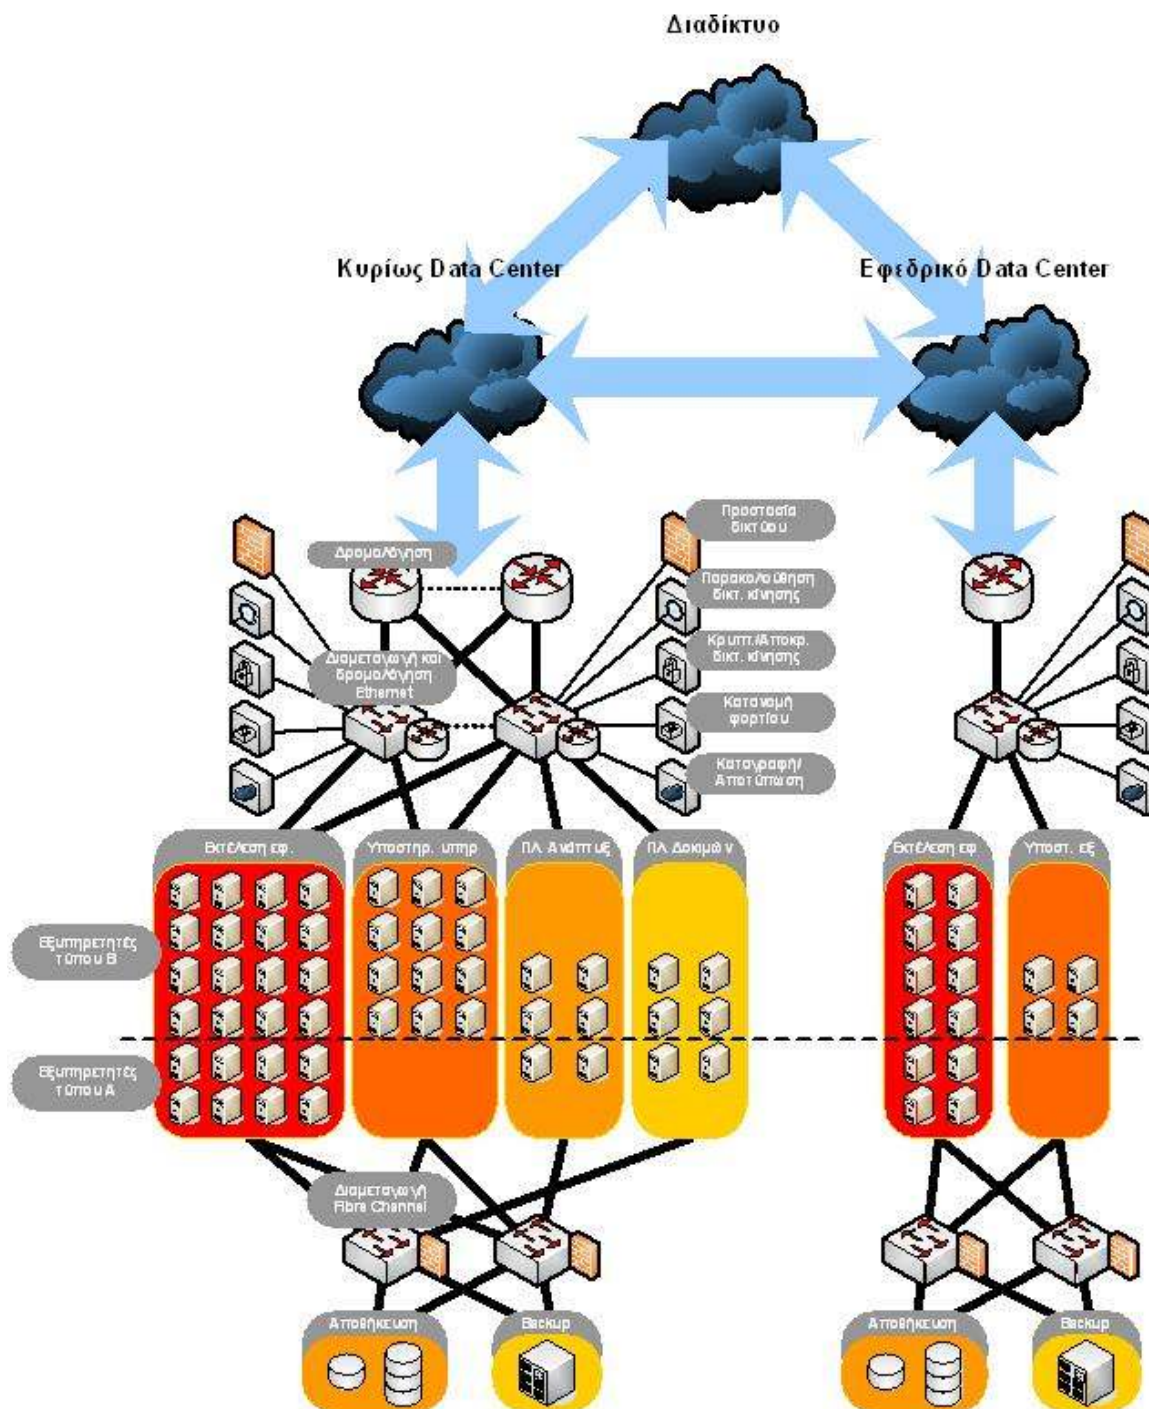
Διαδίκτυο

Κυρίως Data Center

Εφεδρικό Data Center

Δρομολόγηση

Προστασία δικτύου

Παρακολούθηση δικτ. κίνησης

Κρυπτ./Αποκρ. δικτ. κίνησης

Διαμεταγωγή και δρομολόγηση Ethernet

Κατανομή φορτίου

Καταγραφή/ Αποτύπωση

Εκτέλεση εφ.

Υποστηρ. υπηρ.

Πλ. Ανάπτυξ

Πλ. Δοκιμών

Εκτέλεση εφ

Υποστ. εξ

Εξυπηρετητές τύπου Β

Εξυπηρετητές τύπου Α

Διαμεταγωγή Fibre Channel

Αποθήκευση

Backup

Αποθήκευση

Backup